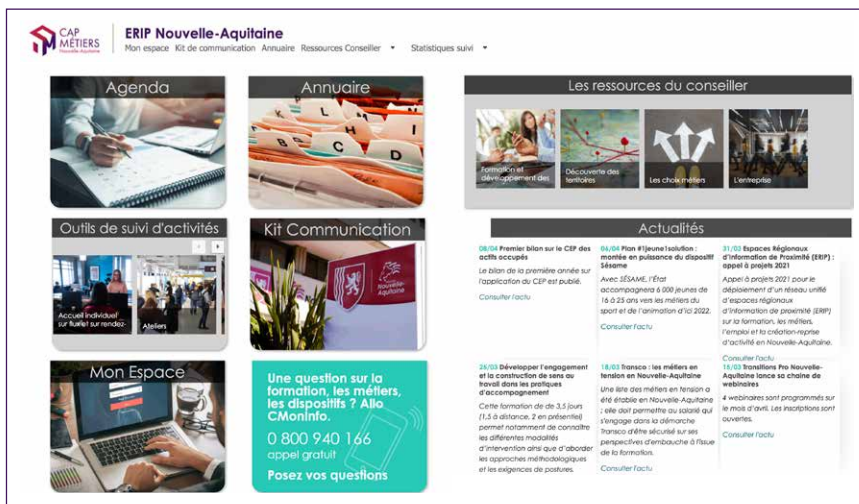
CAP MÉTIERS Nouvelle-Aquitaine

ERIP Nouvelle-Aquitaine

Mon espace Kit de communication Annuaire Ressources Conseiller ▾ Statistiques suivi ▾

Agenda

Annuaire

Les ressources du conseiller

Formation et développement des

Découverte des territoires

Les choix métiers

L'entreprise

Outils de suivi d'activités

Accueil individuel sur rendez-

Ateliers

Kit Communication

Nouvelle-Aquitaine

Actualités

08/04 Premier bilan sur le CEP des actifs occupés

Le bilan de la première année sur l'application du CEP est publié.

Consulter l'actu

06/04 Plan #1jeune1solution : montée en puissance du dispositif Sésame

Avec SÉSAME, l'État accompagnera 6 000 jeunes de 16 à 25 ans vers les métiers du sport et de l'animation d'ici 2022.

Consulter l'actu

31/03 Espaces Régionaux d'Information de Proximité (ERIP) : appel à projets 2021

Appel à projets 2021 pour le déploiement d'un réseau unifié d'espaces régionaux d'information de proximité (ERIP) sur la formation, les métiers, l'emploi et la création-reprise d'activité en Nouvelle-Aquitaine.

Consulter l'actu

Mon Espace

Une question sur la formation, les métiers, les dispositifs ? Allo CMonInfo.

0 800 940 166
appel gratuit

Posez vos questions

26/03 Développer l'engagement et la construction de sens au travail dans les pratiques d'accompagnement

Cette formation de de 3,5 jours (1,5 à distance, 2 en présentiel) permet notamment de connaître les différentes modalités d'intervention ainsi que d'aborder les approches méthodologiques et les exigences de postures.

18/03 Transco : les métiers en tension en Nouvelle-Aquitaine

Une liste des métiers en tension a été établie en Nouvelle-Aquitaine ; elle doit permettre au salarié qui s'engage dans la démarche Transco d'être sécurisé sur ses perspectives d'embauche à l'issue de la formation.

Consulter l'actu

15/03 Transitions Pro Nouvelle-Aquitaine lance sa chaine de webinaires

4 webinaires sont programmés sur le mois d'avril. Les inscriptions sont ouvertes.

Consulter l'actu